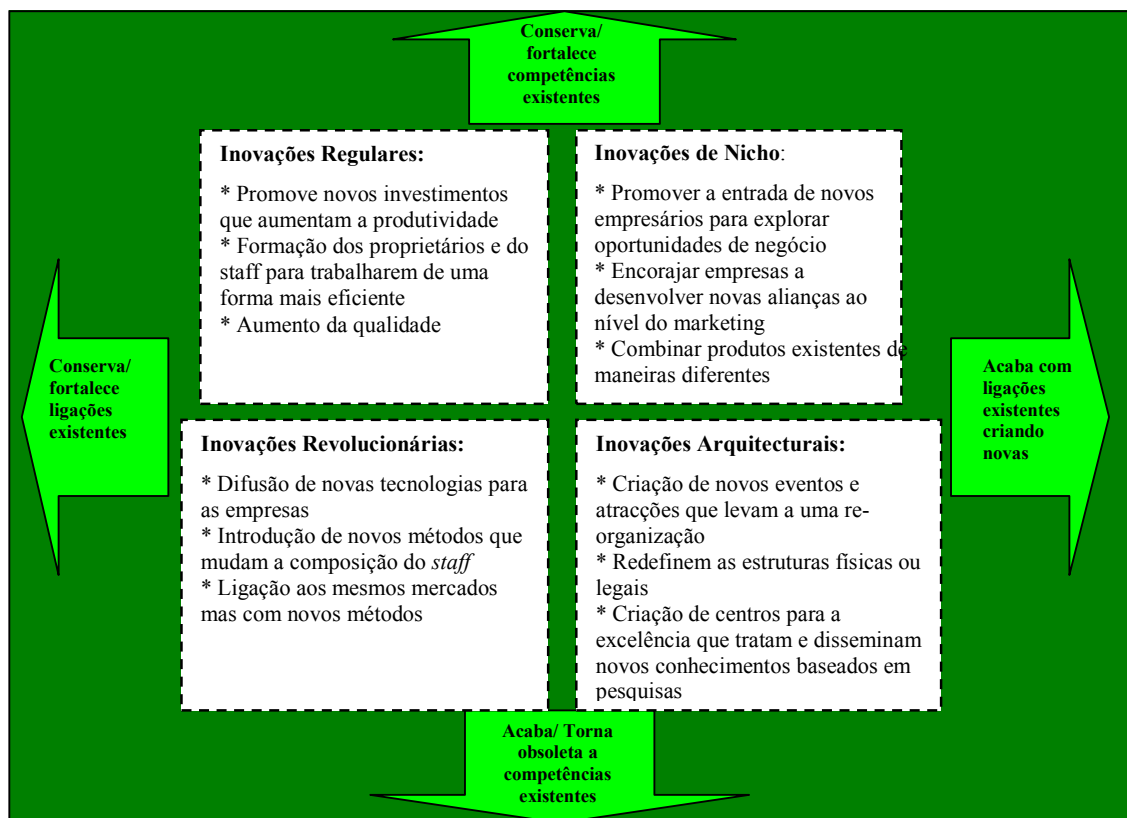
Conserva/ fortalece competências existentes

Inovações Regulares:

* Promove novos investimentos que aumentam a produtividade
* Formação dos proprietários e do staff para trabalharem de uma forma mais eficiente
* Aumento da qualidade

Inovações de Nicho:

* Promover a entrada de novos empresários para explorar oportunidades de negócio
* Encorajar empresas a desenvolver novas alianças ao nível do marketing
* Combinar produtos existentes de maneiras diferentes

Conserva/ fortalece ligações existentes

Acaba com ligações existentes criando novas

Inovações Revolucionárias:

* Difusão de novas tecnologias para as empresas
* Introdução de novos métodos que mudam a composição do *staff*
* Ligação aos mesmos mercados mas com novos métodos

Inovações Arquitecturais:

* Criação de novos eventos e atracções que levam a uma re-organização
* Redefinem as estruturas físicas ou legais
* Criação de centros para a excelência que tratam e disseminam novos conhecimentos baseados em pesquisas

Acaba/ Torna obsoleta a competências existentes